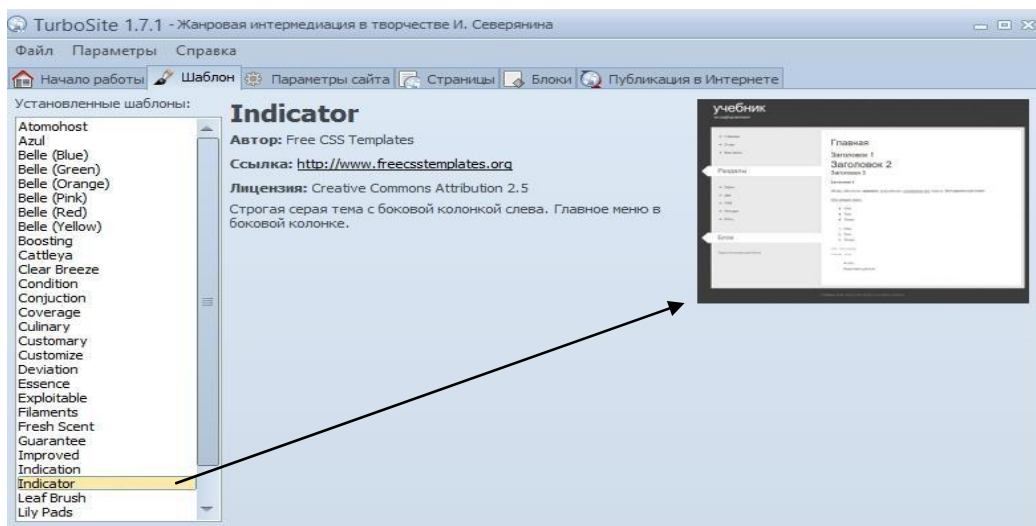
TurboSite 1.7.1 - Жанровая интермедиация в творчестве И. Северянина

Файл Параметры Справка

Начало работы Шаблон Параметры сайта Страницы Блоки Публикация в Интернете

Установленные шаблоны:

Atomohost
Azul
Belle (Blue)
Belle (Green)
Belle (Orange)
Belle (Pink)
Belle (Red)
Belle (Yellow)
Boosting
Cattleya
Clear Breeze
Condition
Conjuction
Coverage
Culinary
Customary
Customize
Deviation
Essence
Exploitable
Filaments
Fresh Scent
Guarantee
Improved
Indication
Indicator
Leaf Brush
Lily Pads

Indicator

Автор: Free CSS Templates

Ссылка: http://www.freecsstemplates.org

Лицензия: Creative Commons Attribution 2.5

Строгая серая тема с боковой колонкой слева. Главное меню в боковой колонке.

учебник

Разделы

Блок

Главная

Заголовок 1

Заголовок 2

Заголовок 3

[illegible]